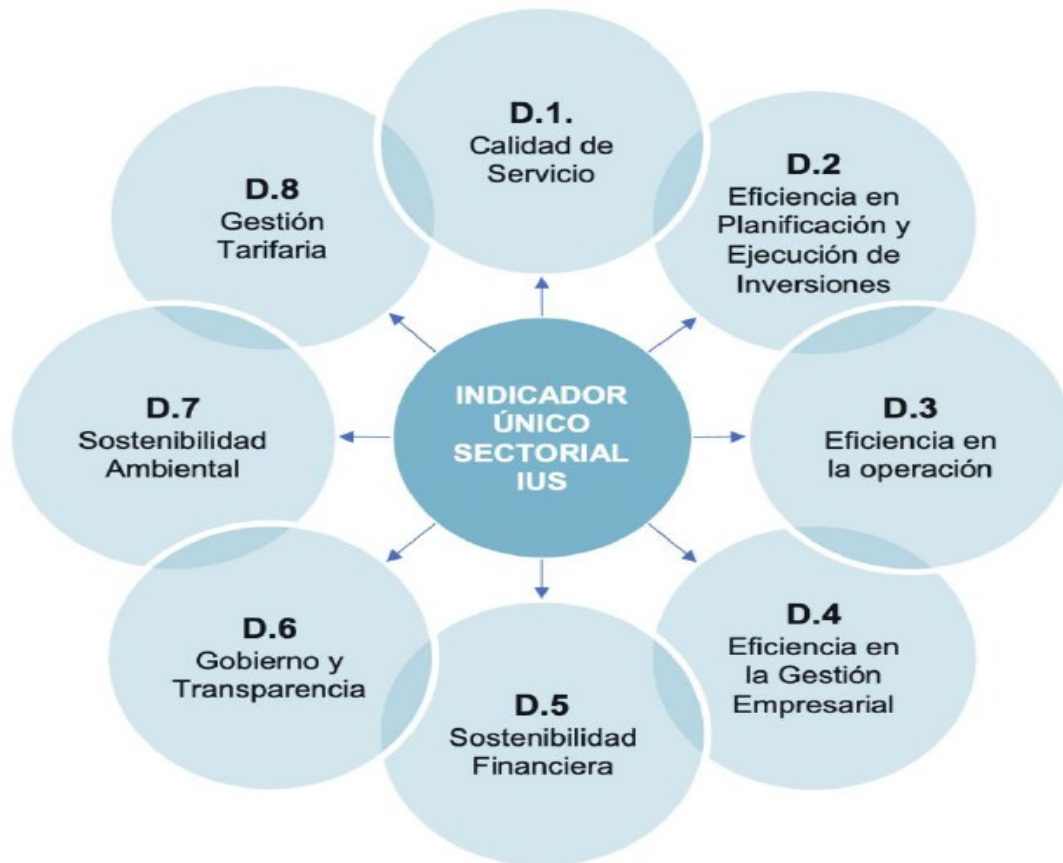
INDICADOR ÚNICO SECTORIAL IUS

D.1.
Calidad de Servicio

D.2
Eficiencia en Planificación y Ejecución de Inversiones

D.3
Eficiencia en la operación

D.4
Eficiencia en la Gestión Empresarial

D.5
Sostenibilidad Financiera

D.6
Gobierno y Transparencia

D.7
Sostenibilidad Ambiental

D.8
Gestión Tarifaria